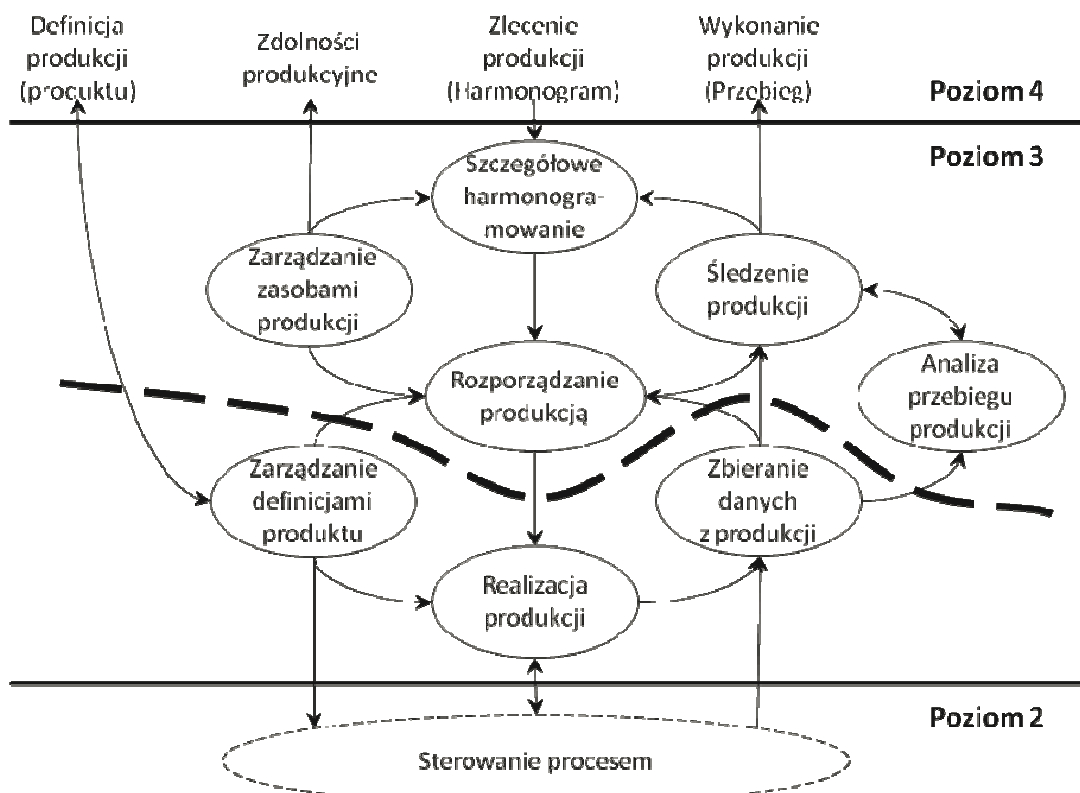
Definicja produkcji (produktu)

Zdolności produkcyjne

Zlecenie produkcji (Harmonogram)

Wykonanie produkcji (Przebieg)

Poziom 4

Poziom 3

Szczegółowe harmonogramowanie

Zarządzanie zasobami produkcji

Śledzenie produkcji

Rozporządzanie produkcją

Analiza przebiegu produkcji

Zarządzanie definicjami produktu

Zbieranie danych z produkcji

Realizacja produkcji

Poziom 2

Sterowanie procesem